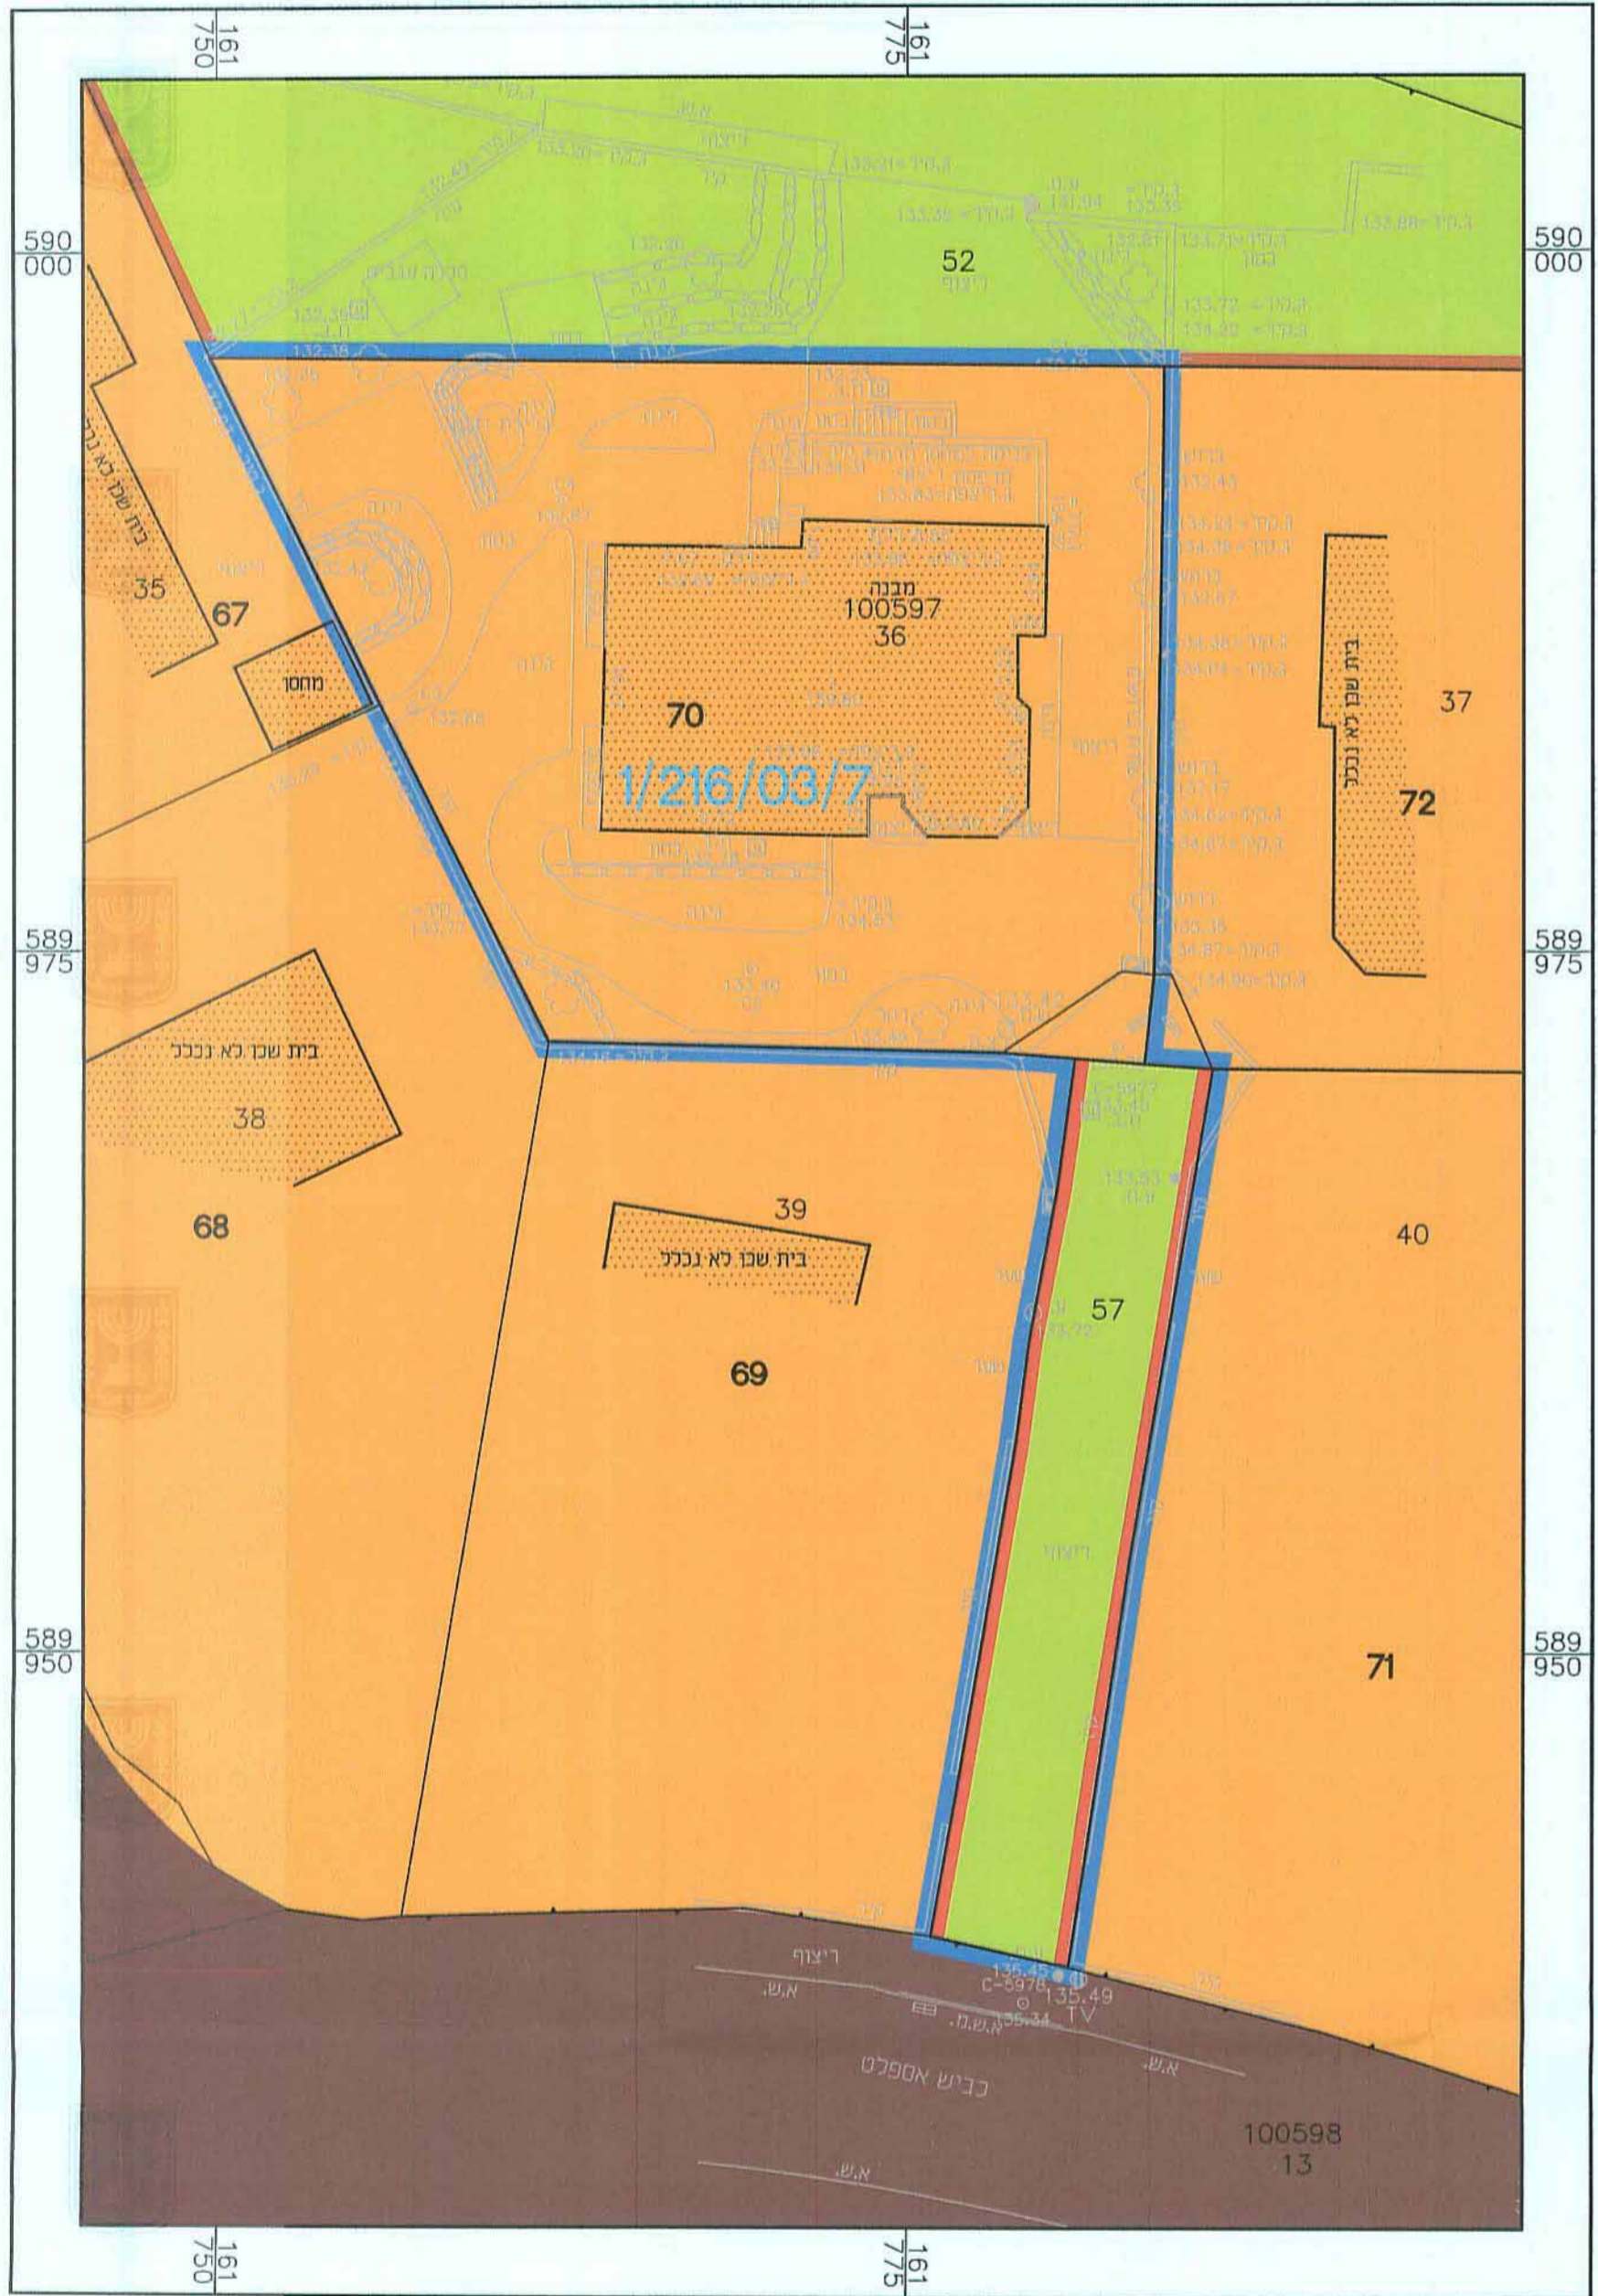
161
750

161
775

590
000

590
000

589
975

589
975

589
950

589
950

52
ריצוף

א.ש.

ריצוף

מבנה
100597
36

70

1/216/03/7

35

67

בית שכן לא נכלל

מחסן

37

72

בית שכן לא נכלל

בית שכן לא נכלל

38

68

39

בית שכן לא נכלל

57

40

69

ריצוף

71

ריצוף

א.ש.

C-5978
135.49
135.45
TV
135.34

א.ש.ח.

א.ש.

כביש אספלט

100598
13

א.ש.

161
750

161
775